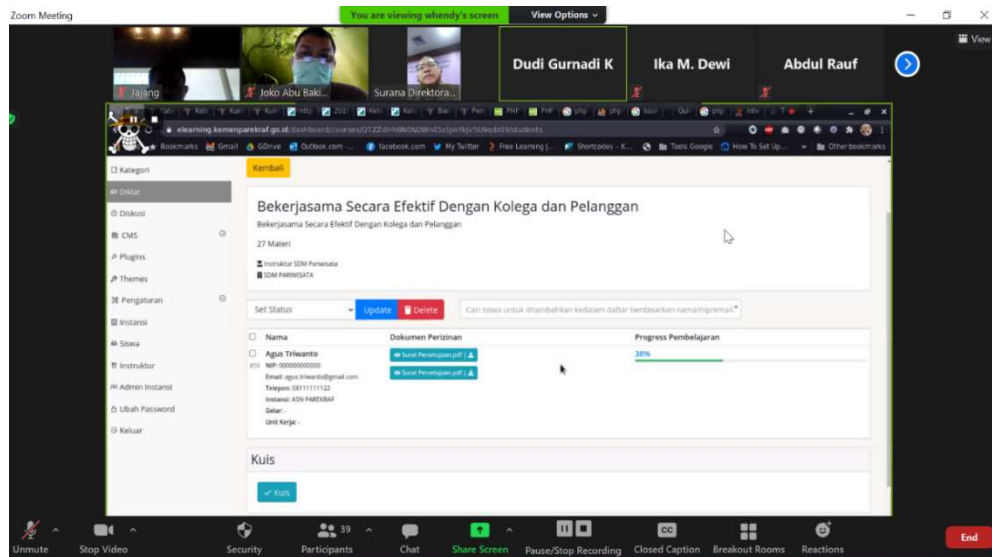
Zoom Meeting

You are viewing whendy's screen

View Options

View

Jalang

Joko Abu Baki...

Surana Direktora...

Dudi Gurnadi K

Ika M. Dewi

Abdul Rauf

elearning.kemenparekraf.go.id/dashboard/courses/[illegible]/students

Bookmarks Gmail GDrive Outlook.com facebook.com My Twitter Free Learning Shortcodes Tools Google How To Set Up... Other bookmarks

Kategori

Diklat

Diskusi

CMS

Plugins

Themes

Pengaturan

Instansi

Siswa

Instruktur

Admin Instansi

Ubah Password

Keluar

Kembali

Bekerjasama Secara Efektif Dengan Kolega dan Pelanggan

Bekerjasama Secara Efektif Dengan Kolega dan Pelanggan

27 Materi

Instruktur SDM Pariwisata

SDM PARIWISATA

Set Status

Update

Delete

Cari siswa untuk ditambahkan kedalam daftar berdasarkan nama/nip/email

| | Nama | Dokumen Perizinan | Progress Pembelajaran |
|---|---|---|---|
| #56 | Agus Triwanto NIP: 000000000000 Email: agus.triwanto@gmail.com Telepon: 08111111122 Instansi: ASN PAREKRAF Gelar: - Unit Kerja: - | Surat Persetujuan.pdf Surat Persetujuan.pdf | 38% |

Kuis

Kuis

Unmute

Stop Video

Security

Participants 39

Chat

Share Screen

Pause/Stop Recording

Closed Caption

Breakout Rooms

Reactions

End